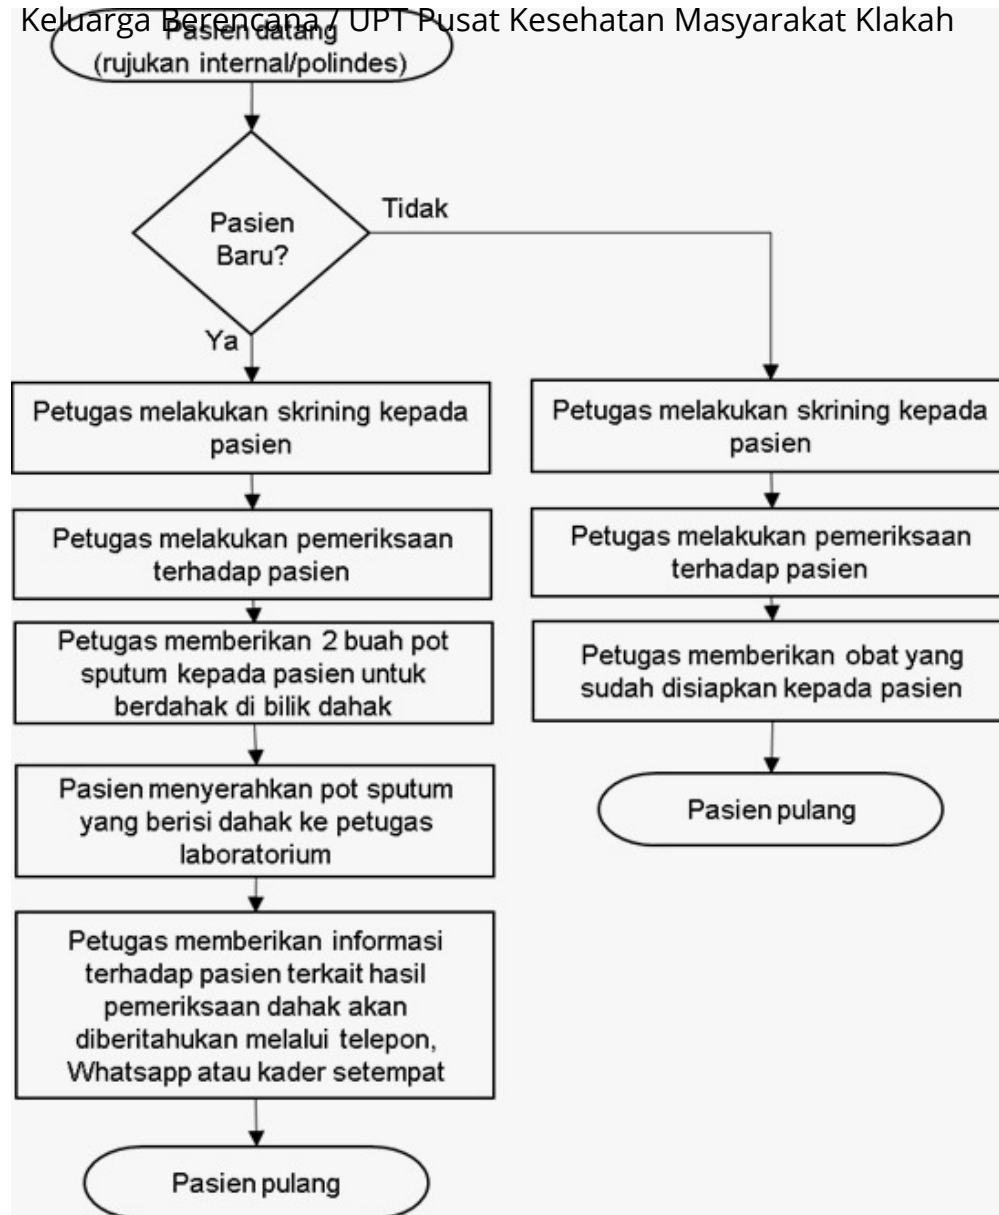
Keluarga Berencana / UPT Pusat Kesehatan Masyarakat Klakah

Pasien datang (rujukan internal/polindes)

Pasien Baru?

Tidak

Ya

Petugas melakukan skrining kepada pasien

Petugas melakukan pemeriksaan terhadap pasien

Petugas memberikan 2 buah pot sputum kepada pasien untuk berdahak di bilik dahak

Pasien menyerahkan pot sputum yang berisi dahak ke petugas laboratorium

Petugas memberikan informasi terhadap pasien terkait hasil pemeriksaan dahak akan diberitahukan melalui telepon, Whatsapp atau kader setempat

Pasien pulang

Petugas melakukan skrining kepada pasien

Petugas melakukan pemeriksaan terhadap pasien

Petugas memberikan obat yang sudah disiapkan kepada pasien

Pasien pulang